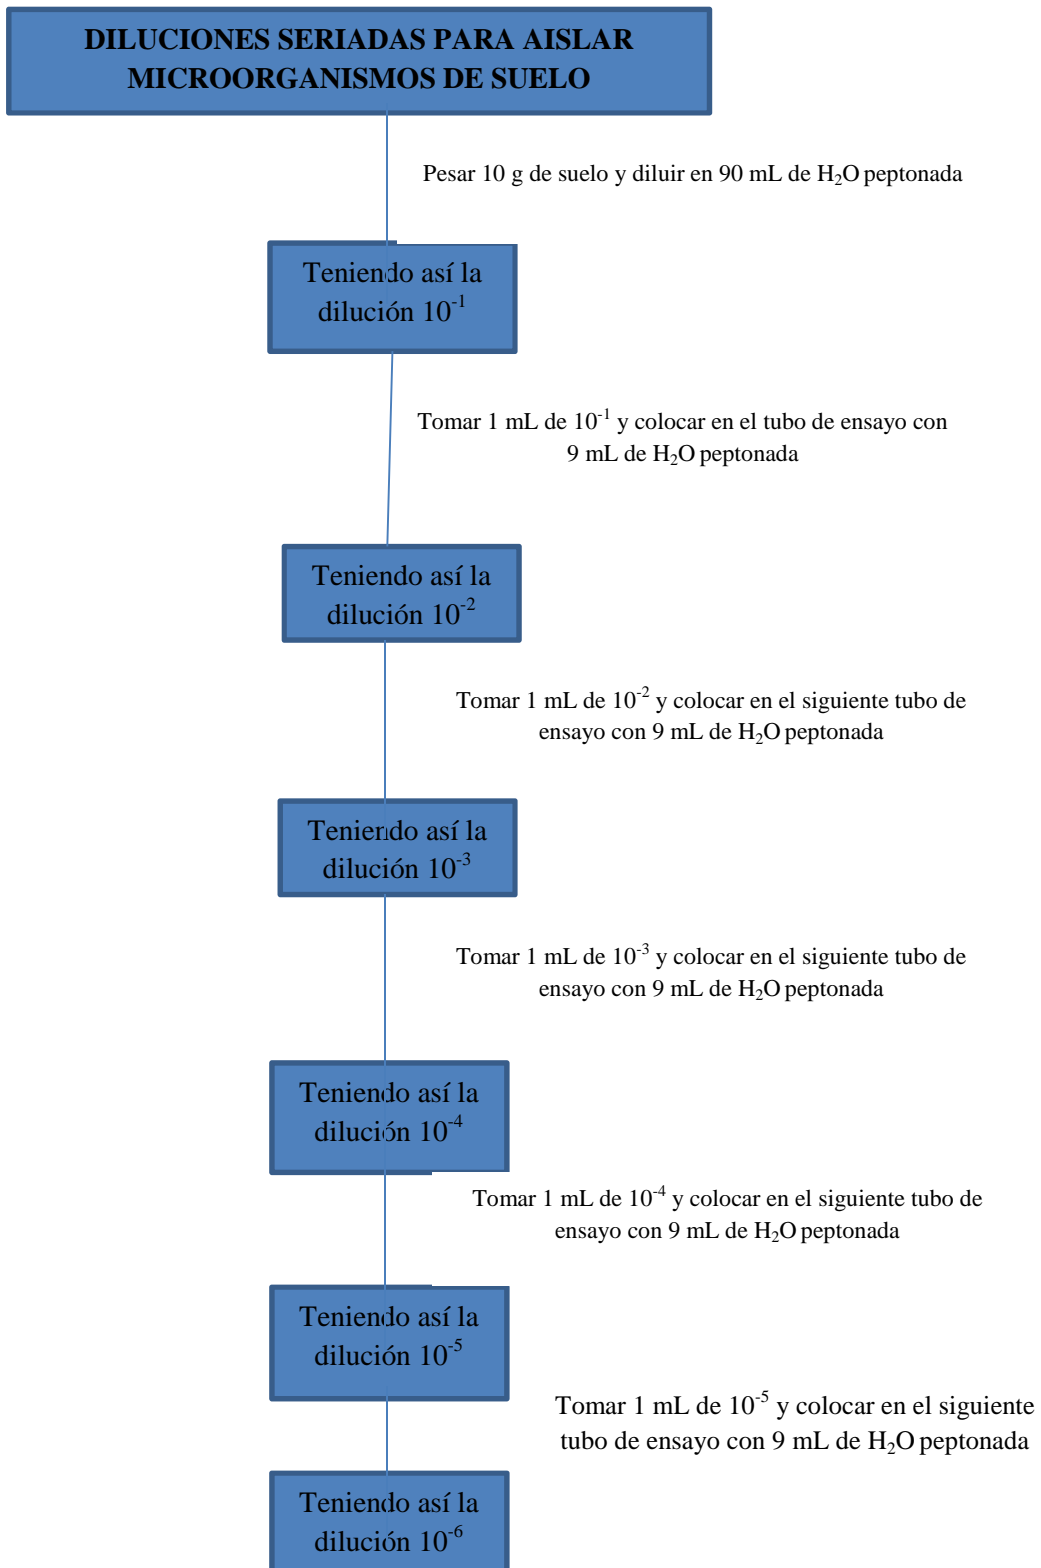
DILUCIONES SERIADAS PARA AISLAR MICROORGANISMOS DE SUELO

Pesar 10 g de suelo y diluir en 90 mL de $H_2O$ peptonada

Teniendo así la dilución $10^{-1}$

Tomar 1 mL de $10^{-1}$ y colocar en el tubo de ensayo con 9 mL de $H_2O$ peptonada

Teniendo así la dilución $10^{-2}$

Tomar 1 mL de $10^{-2}$ y colocar en el siguiente tubo de ensayo con 9 mL de $H_2O$ peptonada

Teniendo así la dilución $10^{-3}$

Tomar 1 mL de $10^{-3}$ y colocar en el siguiente tubo de ensayo con 9 mL de $H_2O$ peptonada

Teniendo así la dilución $10^{-4}$

Tomar 1 mL de $10^{-4}$ y colocar en el siguiente tubo de ensayo con 9 mL de $H_2O$ peptonada

Teniendo así la dilución $10^{-5}$

Tomar 1 mL de $10^{-5}$ y colocar en el siguiente tubo de ensayo con 9 mL de $H_2O$ peptonada

Teniendo así la dilución $10^{-6}$